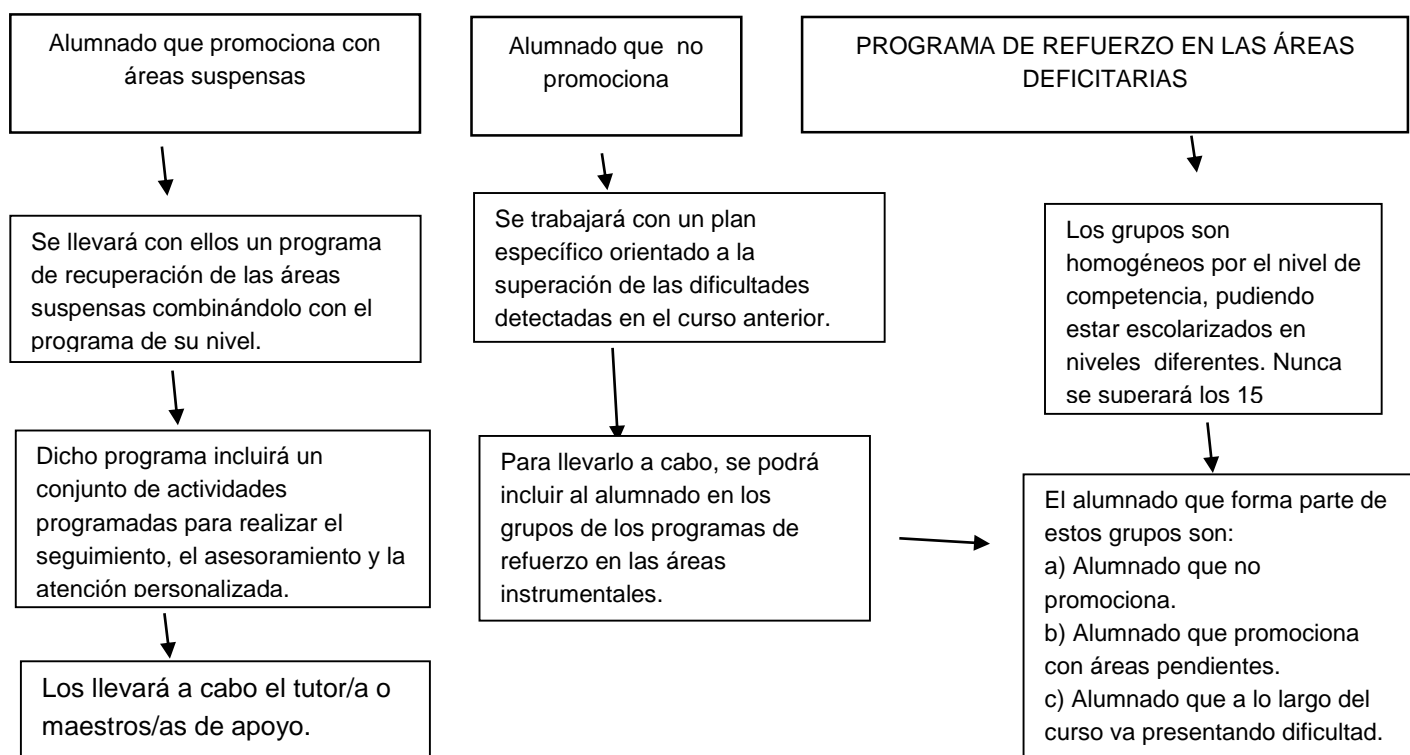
Alumnado que promociona con áreas suspensas

Se llevará con ellos un programa de recuperación de las áreas suspensas combinándolo con el programa de su nivel.

Dicho programa incluirá un conjunto de actividades programadas para realizar el seguimiento, el asesoramiento y la atención personalizada.

Los llevará a cabo el tutor/a o maestros/as de apoyo.

Alumnado que no promociona

Se trabajará con un plan específico orientado a la superación de las dificultades detectadas en el curso anterior.

Para llevarlo a cabo, se podrá incluir al alumnado en los grupos de los programas de refuerzo en las áreas instrumentales.

PROGRAMA DE REFUERZO EN LAS ÁREAS DEFICITARIAS

Los grupos son homogéneos por el nivel de competencia, pudiendo estar escolarizados en niveles diferentes. Nunca se superará los 15

El alumnado que forma parte de estos grupos son:
a) Alumnado que no promociona.
b) Alumnado que promociona con áreas pendientes.
c) Alumnado que a lo largo del curso va presentando dificultad.